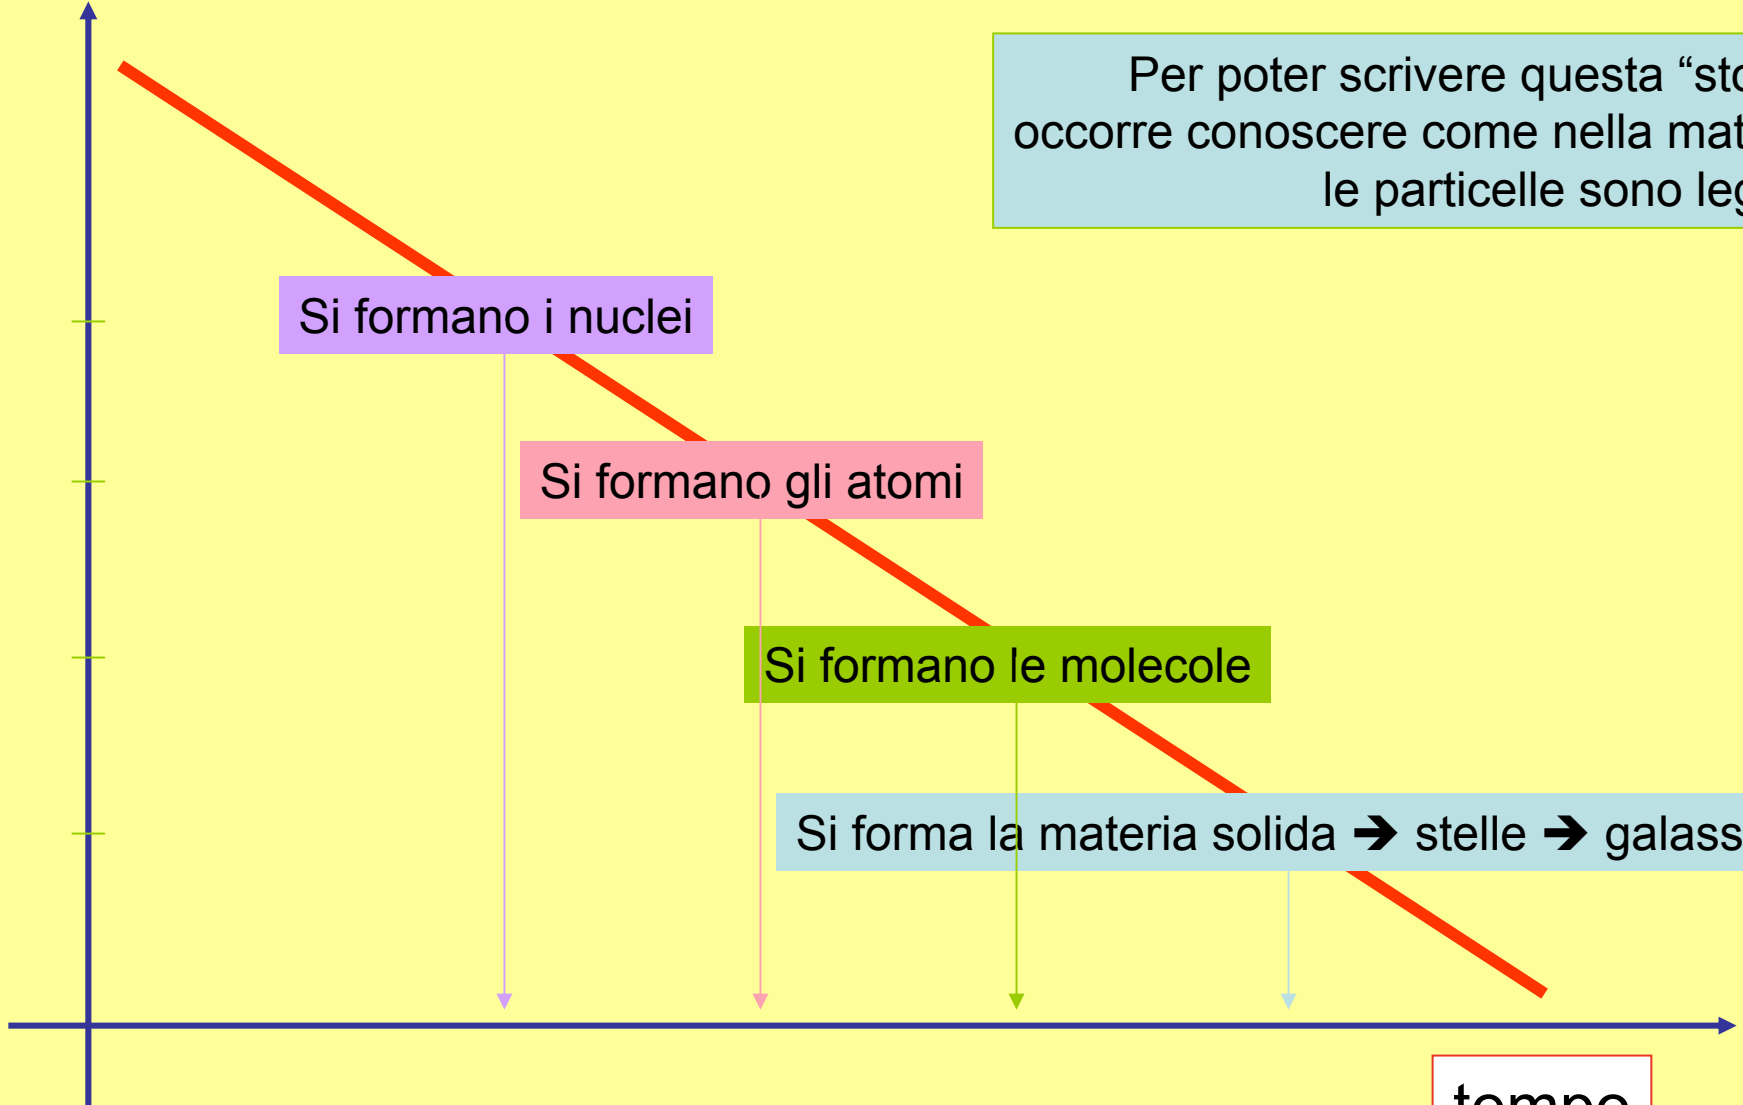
Per poter scrivere questa “sto
occorre conoscere come nella mat
le particelle sono leg

Si formano i nuclei

Si formano gli atomi

Si formano le molecole

Si forma la materia solida ➔ stelle ➔ galass

tempo